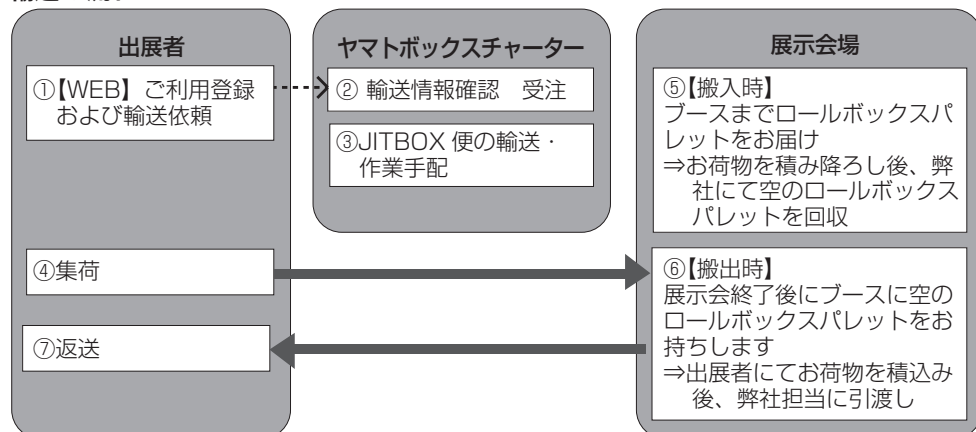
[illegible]

出展者

①【WEB】ご利用登録および輸送依頼

④集荷

⑦返送

ヤマトボックスチャーター

② 輸送情報確認　受注

③JITBOX 便の輸送・作業手配

展示会場

⑤【搬入時】
ブースまでロールボックスパレットをお届け
⇒お荷物を積み降ろし後、弊社にて空のロールボックスパレットを回収

⑥【搬出時】
展示会終了後にブースに空のロールボックスパレットをお持ちします
⇒出展者にてお荷物を積込み後、弊社担当に引渡し